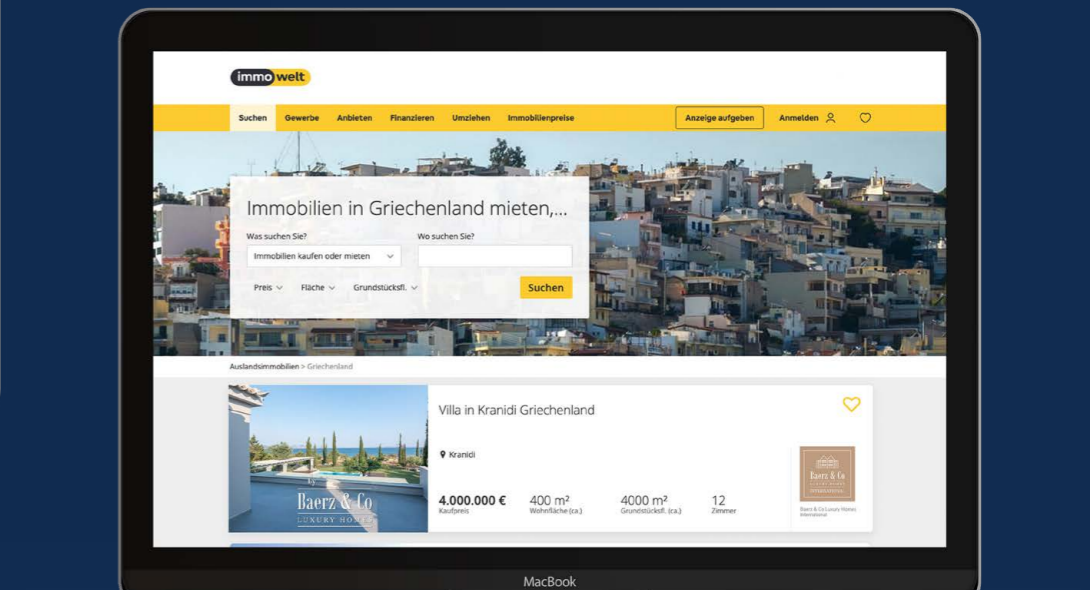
immowelt

Suchen Gewerbe Anbieten Finanzieren Umziehen Immobilienpreise

Anzeige aufgeben Anmelden

Immobilien in Griechenland mieten,...

Was suchen Sie?
Immobilien kaufen oder mieten

Wo suchen Sie?

Preis Fläche Grundstücksfl.

Suchen

Auslandsimmobilien > Griechenland

Villa in Kranidi Griechenland

Kranidi

Baerz & Co
LUXURY HOMES

4.000.000 €
Kaufpreis

400 m²
Wohnfläche (ca.)

4000 m²
Grundstücksfl. (ca.)

12
Zimmer

Baerz & Co
LUXURY HOMES
INTERNATIONAL

Baerz & Co Luxury Homes International

MacBook